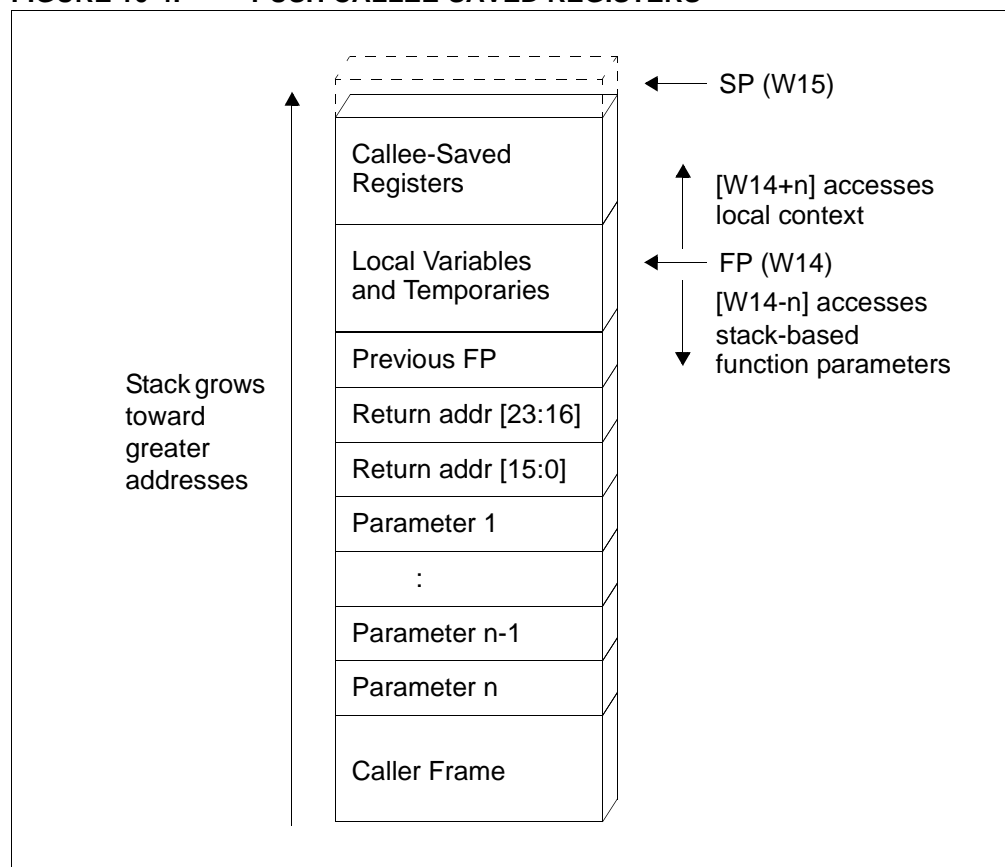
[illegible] PUSH CALLEE-SAVED REGISTERS

SP (W15)

Callee-Saved Registers

[W14+n] accesses local context

Local Variables and Temporaries

FP (W14)

[W14-n] accesses stack-based function parameters

Previous FP

Stack grows toward greater addresses

Return addr [23:16]

Return addr [15:0]

Parameter 1

:

Parameter n-1

Parameter n

Caller Frame